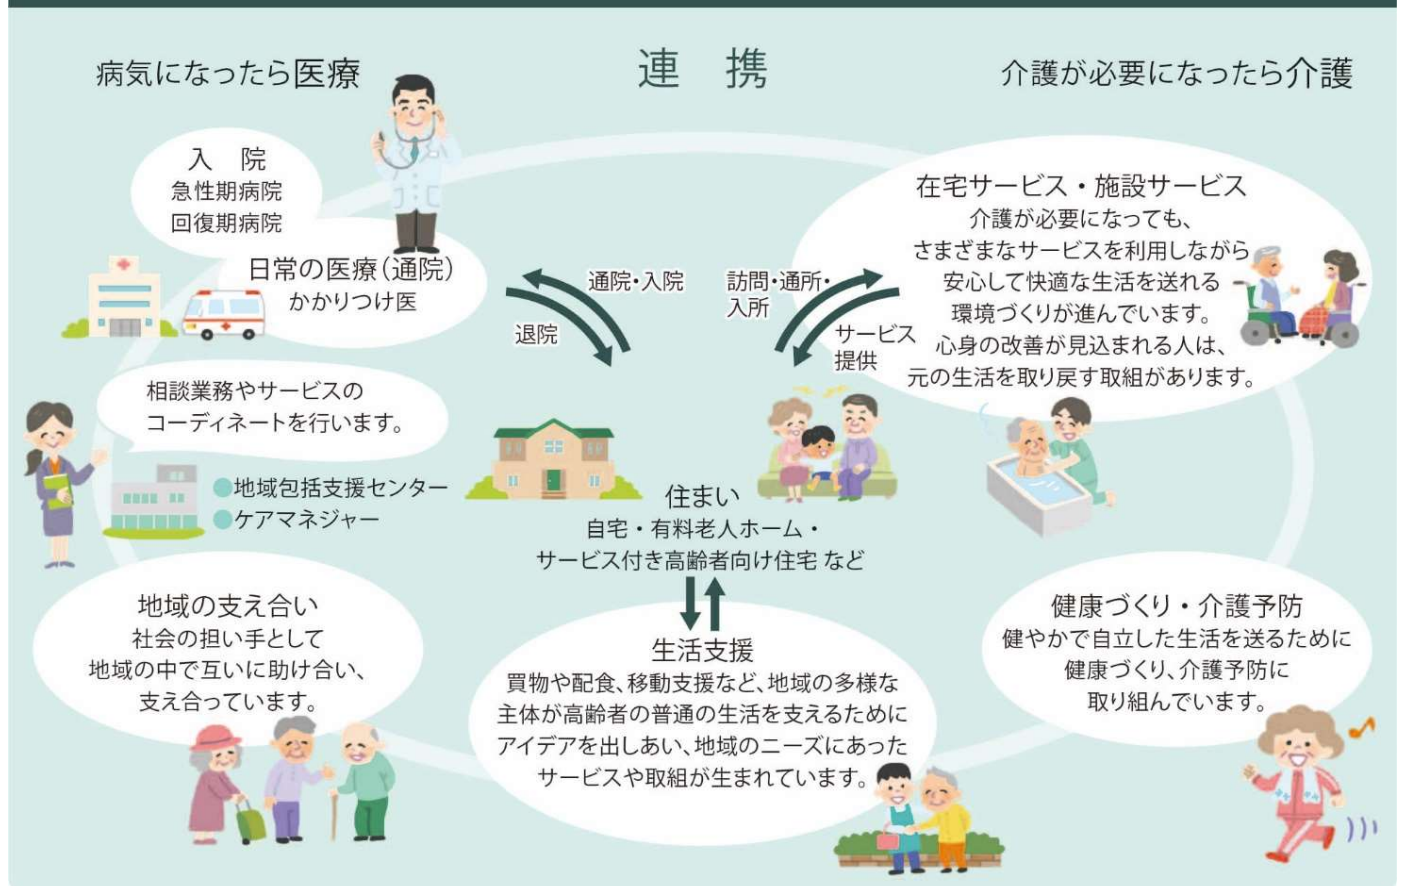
病気になったら医療

連　携

介護が必要になったら介護

入　院
急性期病院
回復期病院

日常の医療（通院）
かかりつけ医

通院・入院

退院

訪問・通所・入所

サービス提供

在宅サービス・施設サービス
介護が必要になっても、
さまざまなサービスを利用しながら
安心して快適な生活を送れる
環境づくりが進んでいます。
心身の改善が見込まれる人は、
元の生活を取り戻す取組があります。

相談業務やサービスの
コーディネートを行います。

●地域包括支援センター
●ケアマネジャー

住まい
自宅・有料老人ホーム・
サービス付き高齢者向け住宅 など

地域の支え合い
社会の担い手として
地域の中で互いに助け合い、
支え合っています。

生活支援
買物や配食、移動支援など、地域の多様な主体が高齢者の普通の生活を支えるためにアイデアを出しあい、地域のニーズにあったサービスや取組が生まれています。

健康づくり・介護予防
健やかで自立した生活を送るために
健康づくり、介護予防に
取り組んでいます。